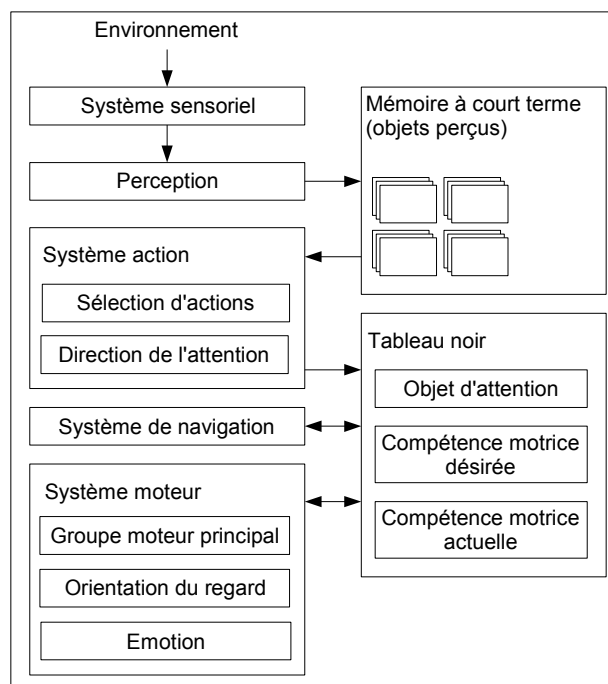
Environnement

Système sensoriel

Perception

Mémoire à court terme (objets perçus)

Système action

Sélection d'actions

Direction de l'attention

Tableau noir

Objet d'attention

Système de navigation

Compétence motrice désirée

Système moteur

Compétence motrice actuelle

Groupe moteur principal

Orientation du regard

Emotion